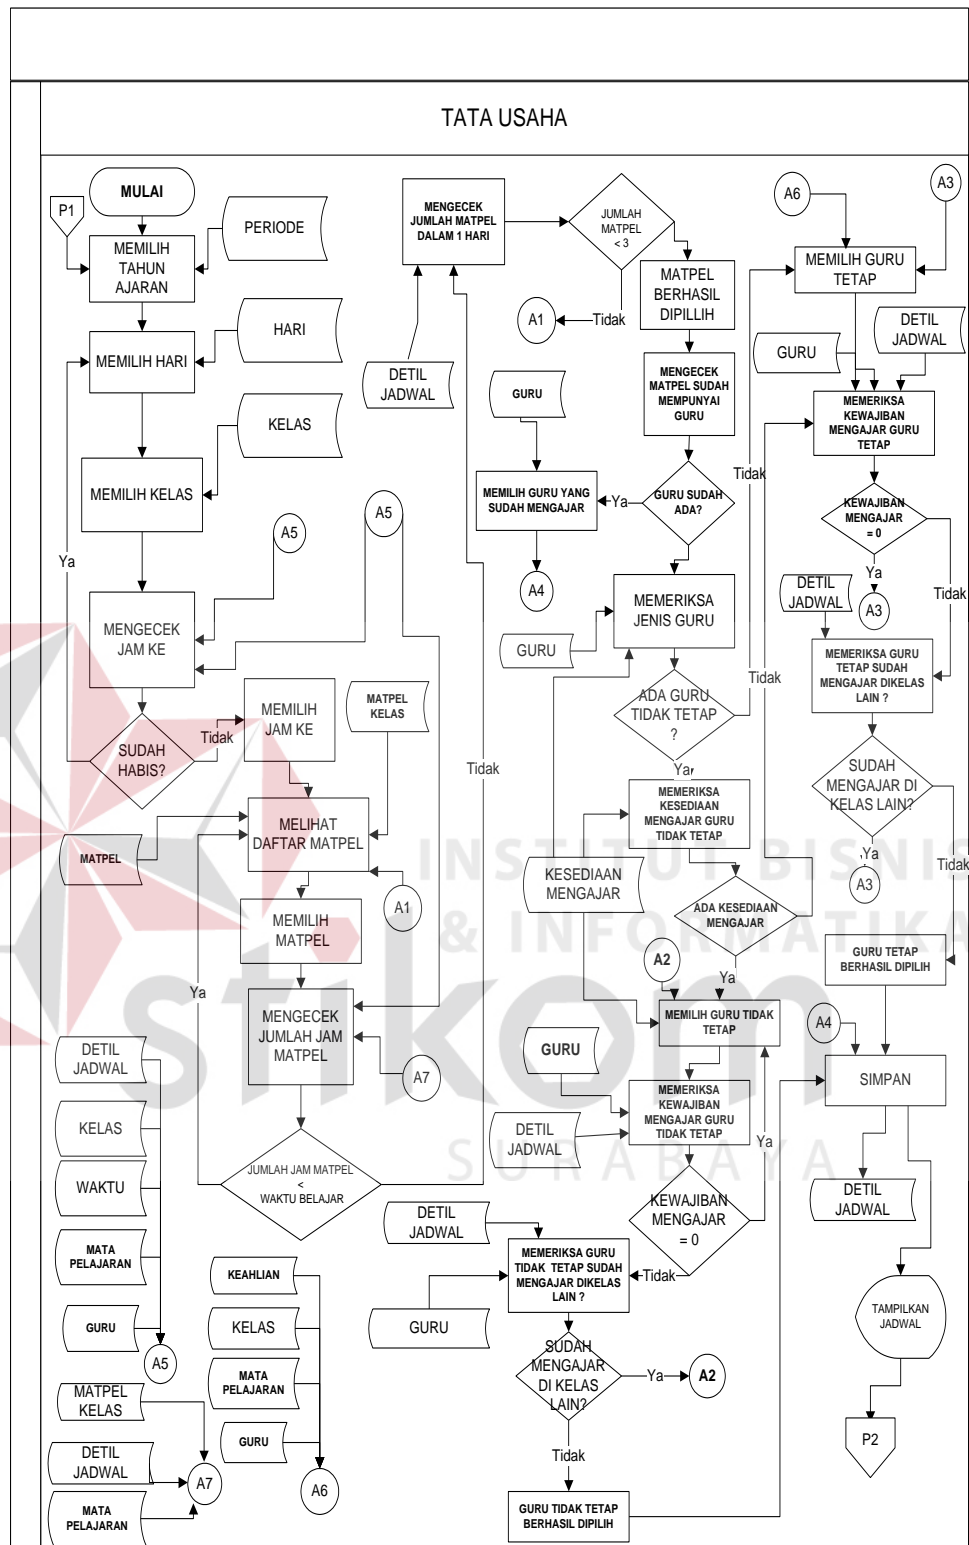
TATA USAHA

MULAI

P1

MEMILIH TAHUN AJARAN

PERIODE

HARI

MEMILIH HARI

KELAS

MEMILIH KELAS

A5

A5

Ya

MENGECEK JAM KE

SUDAH HABIS?

Tidak

MEMILIH JAM KE

MATPEL KELAS

MATPEL

MELIHAT DAFTAR MATPEL

A1

MEMILIH MATPEL

Ya

MENGECEK JUMLAH JAM MATPEL

A7

JUMLAH JAM MATPEL < WAKTU BELAJAR

Tidak

DETIL JADWAL

KELAS

WAKTU

MATA PELAJARAN

GURU

A5

MATPEL KELAS

DETIL JADWAL

MATA PELAJARAN

A7

KEAHLIAN

KELAS

MATA PELAJARAN

GURU

A6

MENGECEK JUMLAH MATPEL DALAM 1 HARI

DETIL JADWAL

JUMLAH MATPEL < 3

A1

Tidak

MATPEL BERHASIL DIPILLIH

MENGECEK MATPEL SUDAH MEMPUNYAI GURU

GURU

MEMILIH GURU YANG SUDAH MENGAJAR

Ya

GURU SUDAH ADA?

A4

GURU

MEMERIKSA JENIS GURU

ADA GURU TIDAK TETAP ?

Tidak

Ya

MEMERIKSA KESEDIAAN MENGAJAR GURU TIDAK TETAP

KESEDIAAN MENGAJAR

ADA KESEDIAAN MENGAJAR

A2

Ya

MEMILIH GURU TIDAK TETAP

GURU

MEMERIKSA KEWAJIBAN MENGAJAR GURU TIDAK TETAP

DETIL JADWAL

KEWAJIBAN MENGAJAR = 0

Ya

DETIL JADWAL

MEMERIKSA GURU TIDAK TETAP SUDAH MENGAJAR DIKELAS LAIN ?

Tidak

GURU

SUDAH MENGAJAR DI KELAS LAIN?

Ya

A2

Tidak

GURU TIDAK TETAP BERHASIL DIPILIH

A6

A3

MEMILIH GURU TETAP

DETIL JADWAL

GURU

Tidak

MEMERIKSA KEWAJIBAN MENGAJAR GURU TETAP

KEWAJIBAN MENGAJAR = 0

Ya

DETIL JADWAL

A3

Tidak

MEMERIKSA GURU TETAP SUDAH MENGAJAR DIKELAS LAIN ?

SUDAH MENGAJAR DI KELAS LAIN?

Ya

A3

Tidak

GURU TETAP BERHASIL DIPILIH

A4

SIMPAN

DETIL JADWAL

TAMPILKAN JADWAL

P2